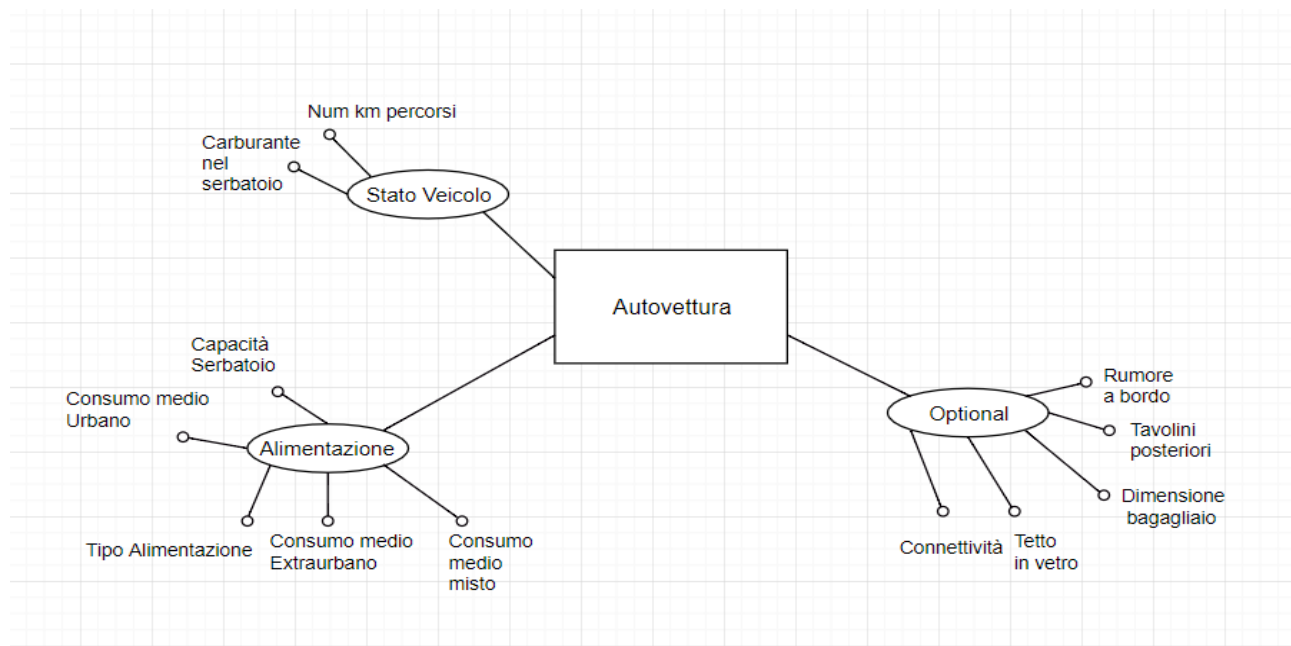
Num km percorsi

Carburante nel serbatoio

Stato Veicolo

Autovettura

Capacità Serbatoio

Consumo medio Urbano

Alimentazione

Tipo Alimentazione

Consumo medio Extraurbano

Consumo medio misto

Optional

Rumore a bordo

Tavolini posteriori

Dimensione bagagliaio

Connettività

Tetto in vetro